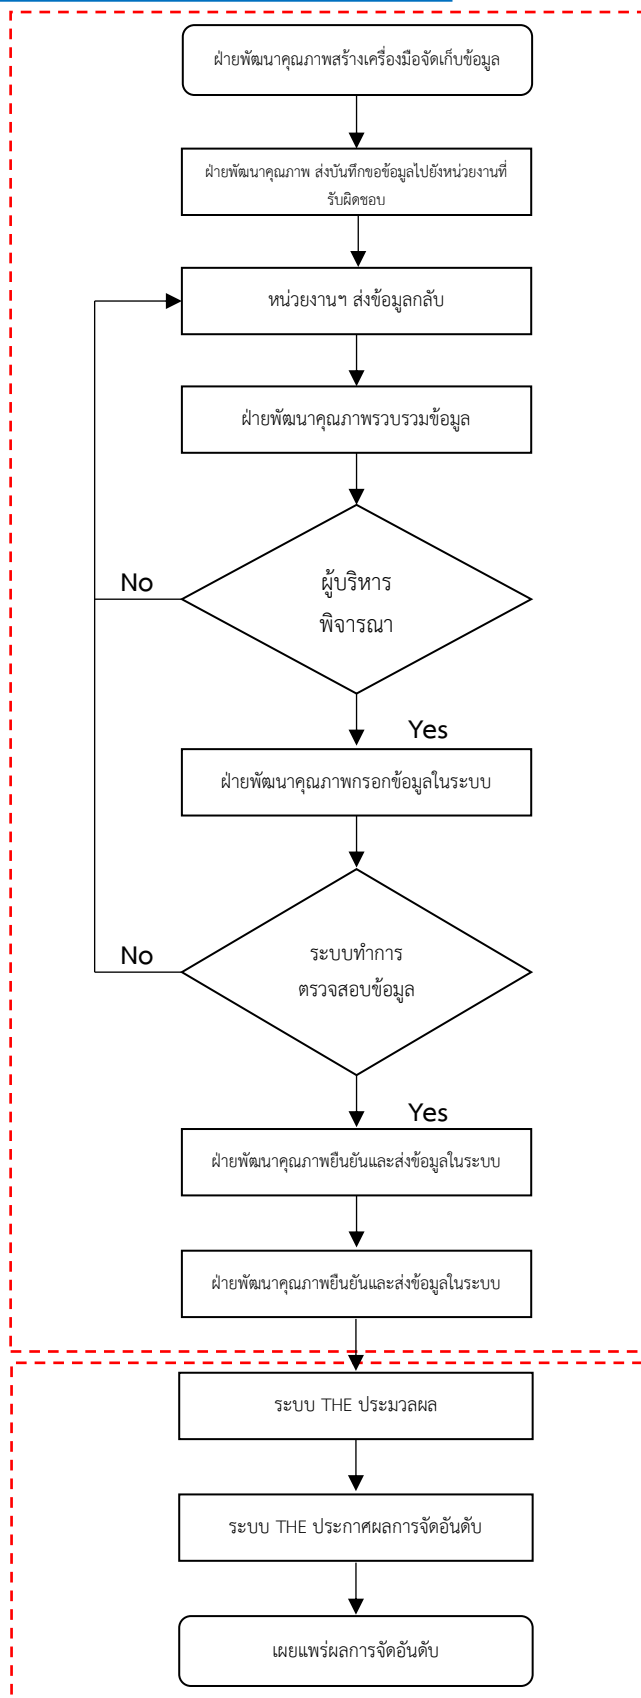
ฝ่ายพัฒนาคุณภาพสร้างเครื่องมือจัดเก็บข้อมูล

ฝ่ายพัฒนาคุณภาพ ส่งบันทึกขอข้อมูลไปยังหน่วยงานที่รับผิดชอบ

หน่วยงานฯ ส่งข้อมูลกลับ

ฝ่ายพัฒนาคุณภาพรวบรวมข้อมูล

ผู้บริหารพิจารณา

No

Yes

ฝ่ายพัฒนาคุณภาพกรอกข้อมูลในระบบ

ระบบทำการตรวจสอบข้อมูล

No

Yes

ฝ่ายพัฒนาคุณภาพยืนยันและส่งข้อมูลในระบบ

ฝ่ายพัฒนาคุณภาพยืนยันและส่งข้อมูลในระบบ

ระบบ THE ประมวลผล

ระบบ THE ประกาศผลการจัดอันดับ

เผยแพร่ผลการจัดอันดับ